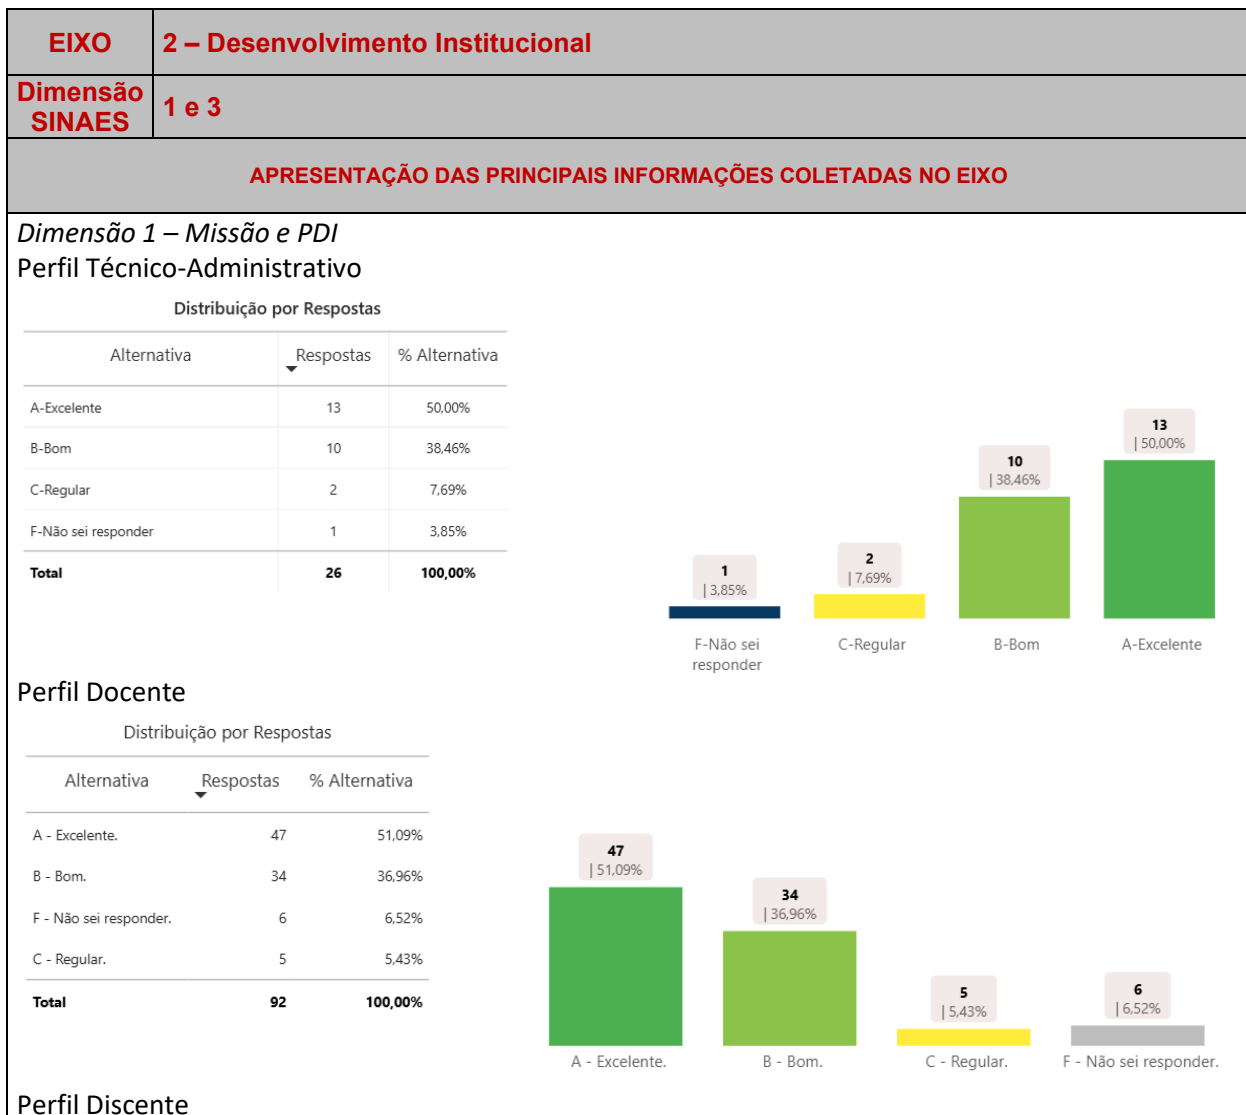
| EIXO | 2 – Desenvolvimento Institucional |
|---|---|
| Dimensão SINAES | 1 e 3 |

APRESENTAÇÃO DAS PRINCIPAIS INFORMAÇÕES COLETADAS NO EIXO

*Dimensão 1 – Missão e PDI*
Perfil Técnico-Administrativo

Distribuição por Respostas

| Alternativa | Respostas | % Alternativa |
|---|---|---|
| A-Excelente | 13 | 50,00% |
| B-Bom | 10 | 38,46% |
| C-Regular | 2 | 7,69% |
| F-Não sei responder | 1 | 3,85% |
| Total | 26 | 100,00% |

1 | 3,85%
2 | 7,69%
10 | 38,46%
13 | 50,00%
F-Não sei responder
C-Regular
B-Bom
A-Excelente

Perfil Docente

Distribuição por Respostas

| Alternativa | Respostas | % Alternativa |
|---|---|---|
| A - Excelente. | 47 | 51,09% |
| B - Bom. | 34 | 36,96% |
| F - Não sei responder. | 6 | 6,52% |
| C - Regular. | 5 | 5,43% |
| Total | 92 | 100,00% |

47 | 51,09%
34 | 36,96%
5 | 5,43%
6 | 6,52%
A - Excelente.
B - Bom.
C - Regular.
F - Não sei responder.

Perfil Discente